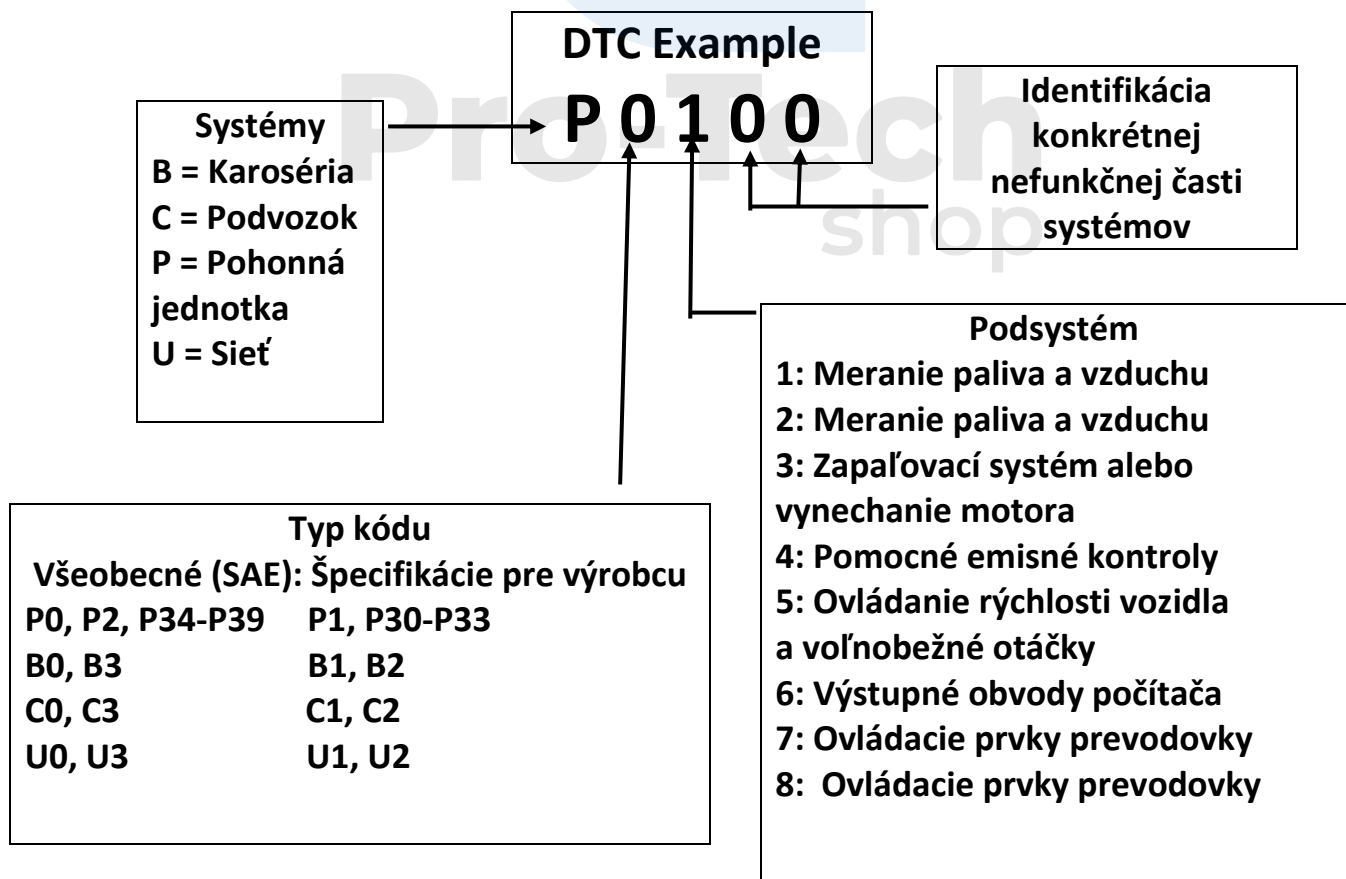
DTC Example
P 0 1 0 0

Systémy
B = Karoséria
C = Podvozok
P = Pohonná jednotka
U = Sieť

Identifikácia konkrétnej nefunkčnej časti systémov

ProTech shop

Podsystém
1: Meranie paliva a vzduchu
2: Meranie paliva a vzduchu
3: Zapaľovací systém alebo vynechanie motora
4: Pomocné emisné kontroly
5: Ovládanie rýchlosti vozidla a voľnobežné otáčky
6: Výstupné obvody počítača
7: Ovládacie prvky prevodovky
8: Ovládacie prvky prevodovky

Typ kódu
| Všeobecné (SAE): | Špecifikácie pre výrobcu |
|---|---|
| P0, P2, P34-P39 | P1, P30-P33 |
| B0, B3 | B1, B2 |
| C0, C3 | C1, C2 |
| U0, U3 | U1, U2 |